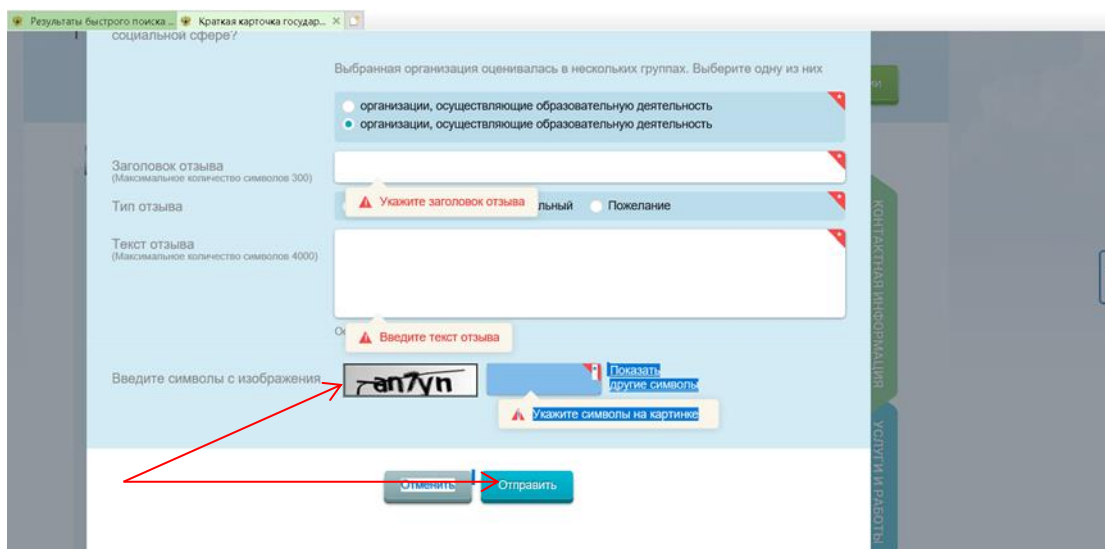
Результаты быстрого поиска ... Краткая карточка государ... ×

социальной сфере?

Выбранная организация оценивалась в нескольких группах. Выберите одну из них

организации, осуществляющие образовательную деятельность
организации, осуществляющие образовательную деятельность

Заголовок отзыва
(Максимальное количество символов 300)

Укажите заголовок отзыва

Тип отзыва

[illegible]льный Пожелание

Текст отзыва
(Максимальное количество символов 4000)

Введите текст отзыва

Введите символы с изображения

an7yn

Показать другие символы

Укажите символы на картинке

Отменить Отправить

КОНТАКТНАЯ ИНФОРМАЦИЯ

УСЛУГИ И РАБОТЫ